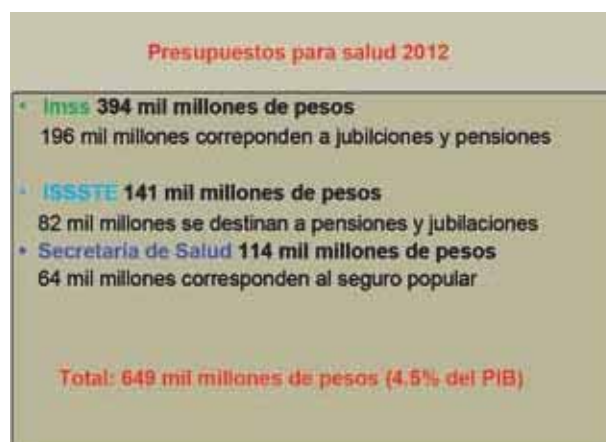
Presupuestos para salud 2012

• Imss 394 mil millones de pesos
196 mil millones correponden a jubilciones y pensiones

• ISSSTE 141 mil millones de pesos
82 mil millones se destinan a pensiones y jubilaciones

• Secretaria de Salud 114 mil millones de pesos
64 mil millones corresponden al seguro popular

Total: 649 mil millones de pesos (4.5% del PIB)